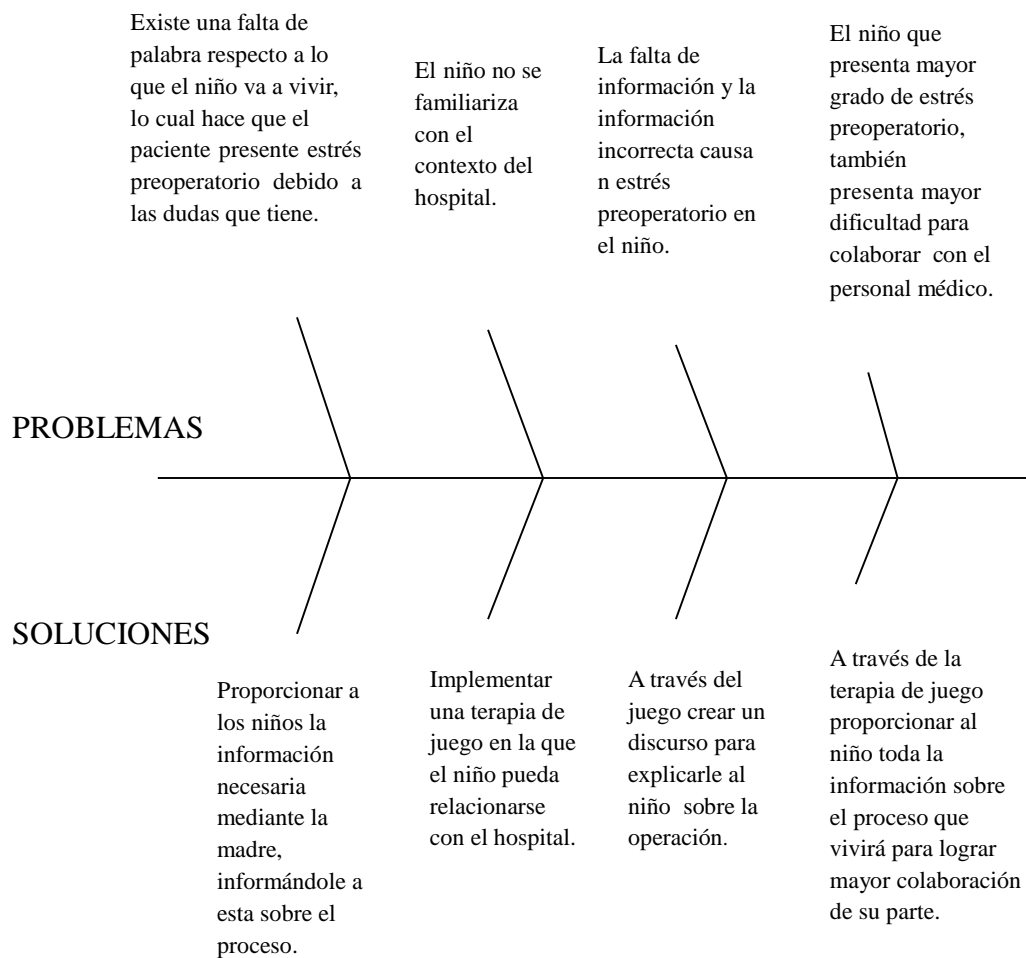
Existe una falta de palabra respecto a lo que el niño va a vivir, lo cual hace que el paciente presente estrés preoperatorio debido a las dudas que tiene.

El niño no se familiariza con el contexto del hospital.

La falta de información y la información incorrecta causa n estrés preoperatorio en el niño.

El niño que presenta mayor grado de estrés preoperatorio, también presenta mayor dificultad para colaborar con el personal médico.

PROBLEMAS

SOLUCIONES

Proporcionar a los niños la información necesaria mediante la madre, informándole a esta sobre el proceso.

Implementar una terapia de juego en la que el niño pueda relacionarse con el hospital.

A través del juego crear un discurso para explicarle al niño sobre la operación.

A través de la terapia de juego proporcionar al niño toda la información sobre el proceso que vivirá para lograr mayor colaboración de su parte.